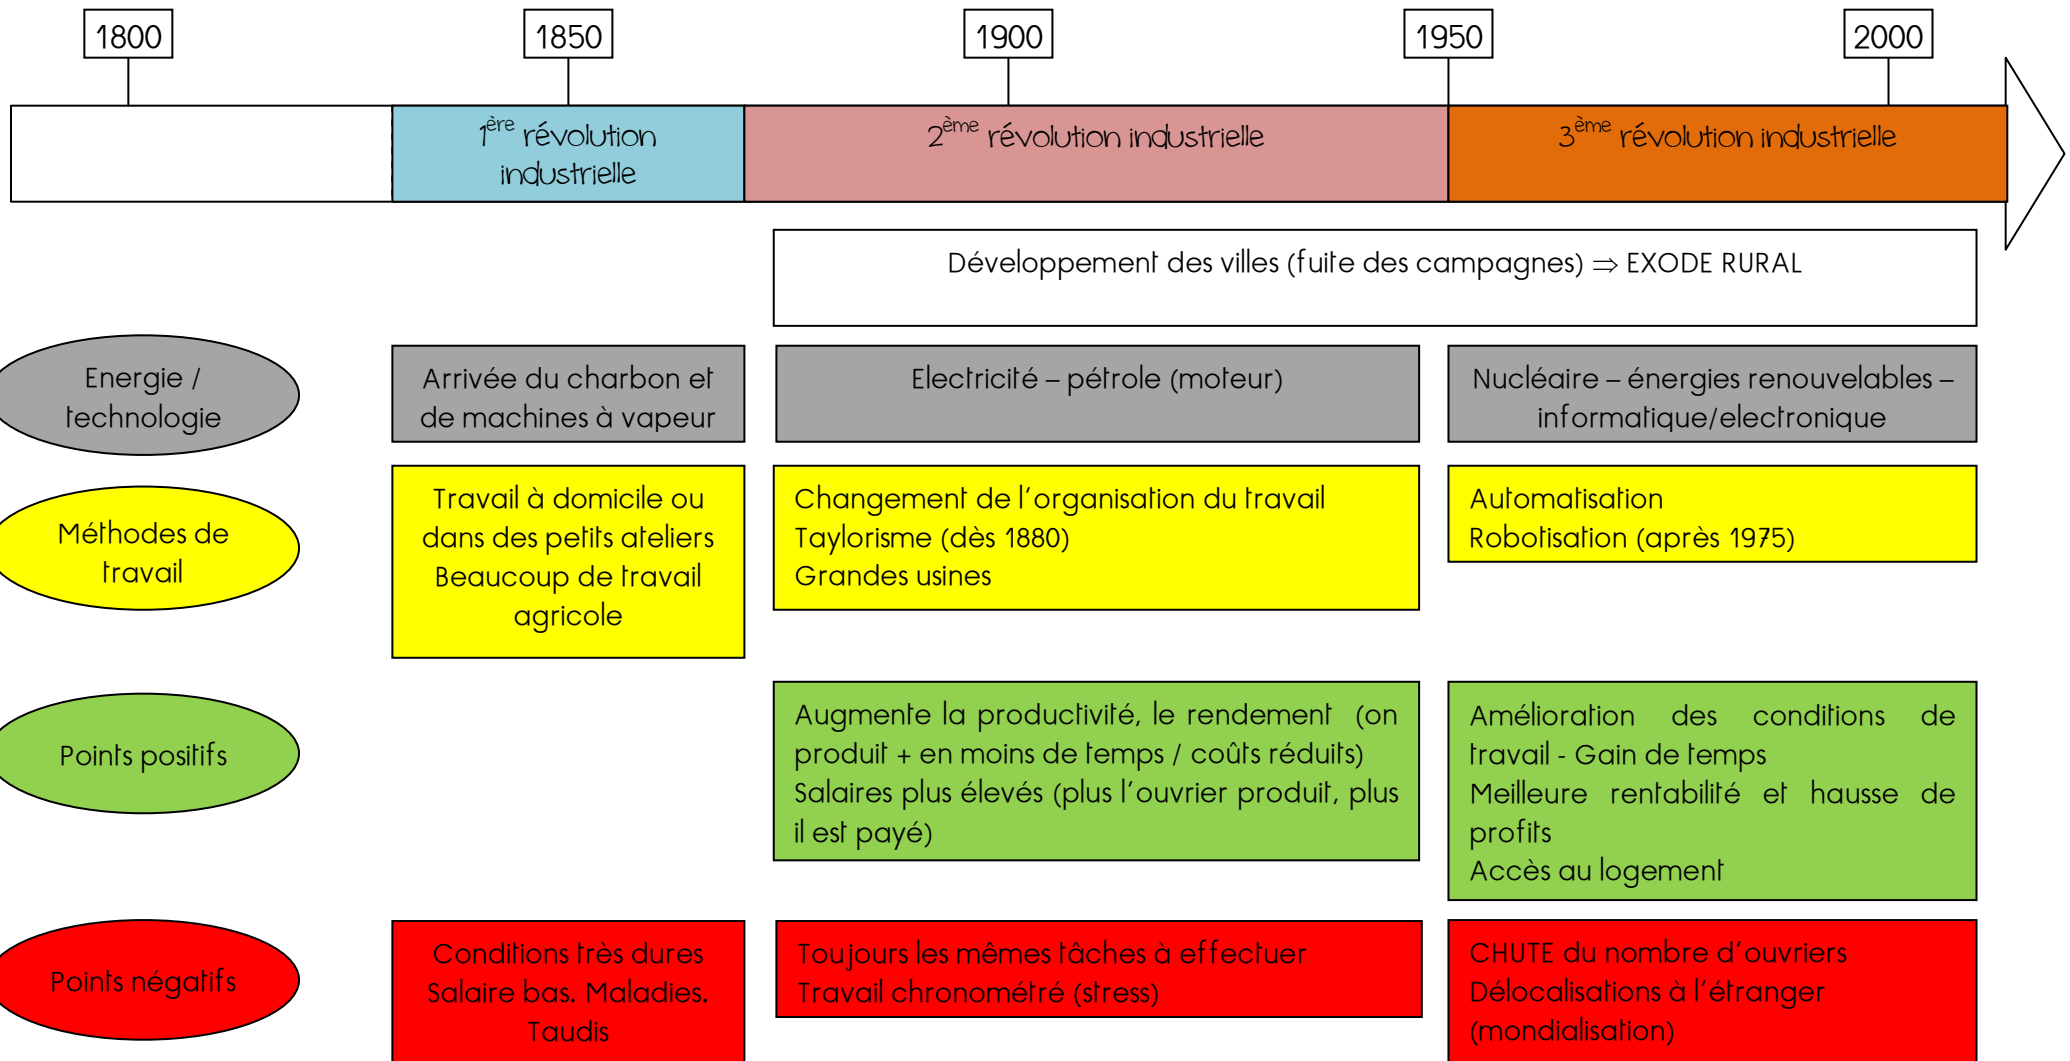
1800 1850 1900 1950 2000

$1^{ère}$ révolution industrielle

$2^{ème}$ révolution industrielle

$3^{ème}$ révolution industrielle

Développement des villes (fuite des campagnes) ⇒ EXODE RURAL

Energie / technologie

Arrivée du charbon et de machines à vapeur

Electricité – pétrole (moteur)

Nucléaire – énergies renouvelables – informatique/electronique

Méthodes de travail

Travail à domicile ou dans des petits ateliers
Beaucoup de travail agricole

Changement de l'organisation du travail
Taylorisme (dès 1880)
Grandes usines

Automatisation
Robotisation (après 1975)

Points positifs

Augmente la productivité, le rendement (on produit + en moins de temps / coûts réduits)
Salaires plus élevés (plus l'ouvrier produit, plus il est payé)

Amélioration des conditions de travail - Gain de temps
Meilleure rentabilité et hausse de profits
Accès au logement

Points négatifs

Conditions très dures
Salaire bas. Maladies.
Taudis

Toujours les mêmes tâches à effectuer
Travail chronométré (stress)

CHUTE du nombre d'ouvriers
Délocalisations à l'étranger (mondialisation)